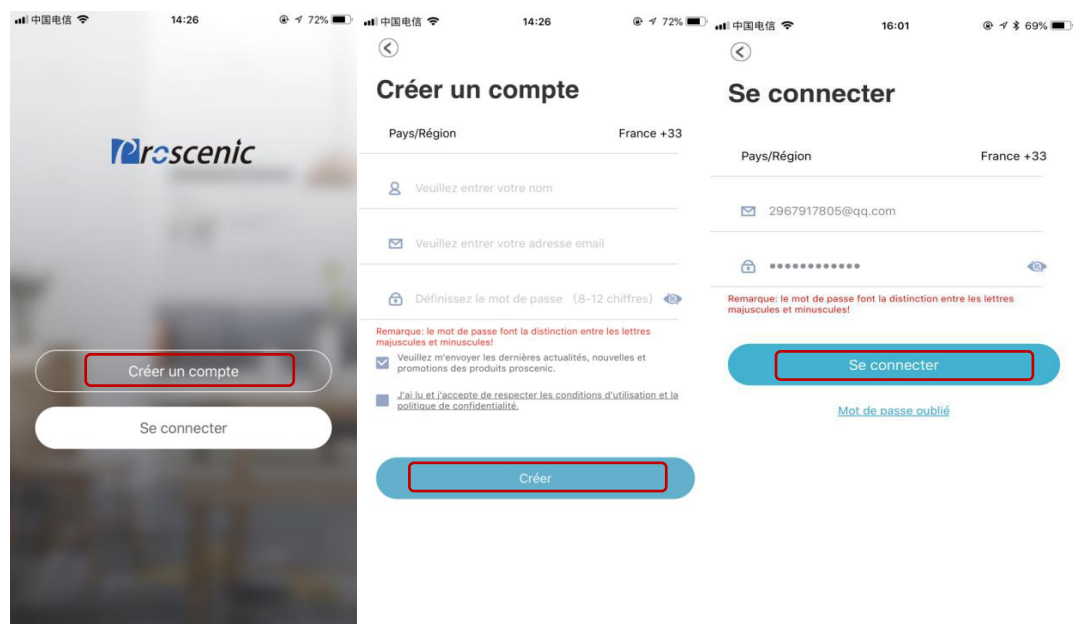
中国电信 14:26 72%

Proscenic

Créer un compte

Se connecter

中国电信 14:26 72%

Créer un compte

Pays/Région France +33

Veuillez entrer votre nom

Veuillez entrer votre adresse email

Définissez le mot de passe (8-12 chiffres)

Remarque: le mot de passe font la distinction entre les lettres majuscules et minuscules!

Veuillez m'envoyer les dernières actualités, nouvelles et promotions des produits proscenic.

J'ai lu et j'accepte de respecter les conditions d'utilisation et la politique de confidentialité.

Créer

中国电信 16:01 69%

Se connecter

Pays/Région France +33

2967917805@qq.com

••••••••••••

Remarque: le mot de passe font la distinction entre les lettres majuscules et minuscules!

Se connecter

Mot de passe oublié